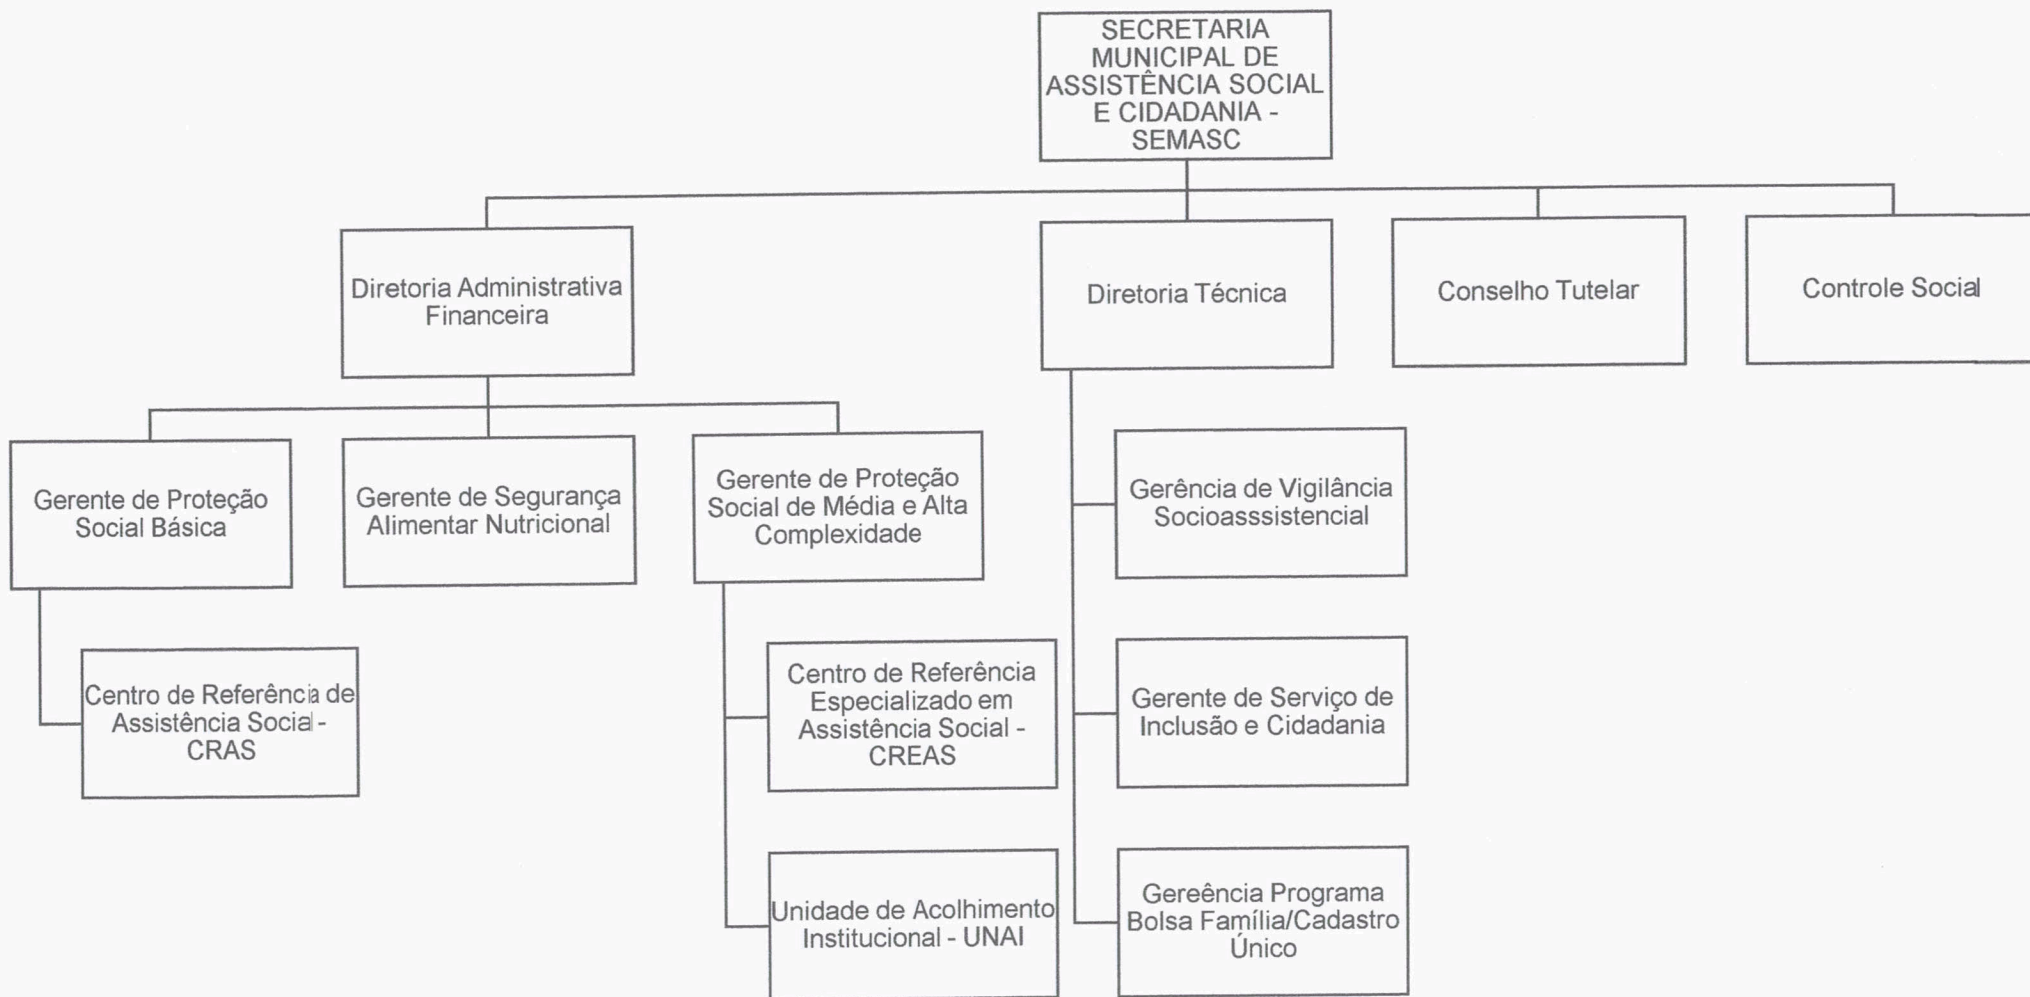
SECRETARIA MUNICIPAL DE ASSISTÊNCIA SOCIAL E CIDADANIA - SEMASC

Diretoria Administrativa Financeira

Diretoria Técnica

Conselho Tutelar

Controle Social

Gerente de Proteção Social Básica

Gerente de Segurança Alimentar Nutricional

Gerente de Proteção Social de Média e Alta Complexidade

Gerência de Vigilância Socioasssistencial

Centro de Referência de Assistência Social - CRAS

Centro de Referência Especializado em Assistência Social - CREAS

Gerente de Serviço de Inclusão e Cidadania

Unidade de Acolhimento Institucional - UNAI

Gereência Programa Bolsa Família/Cadastro Único